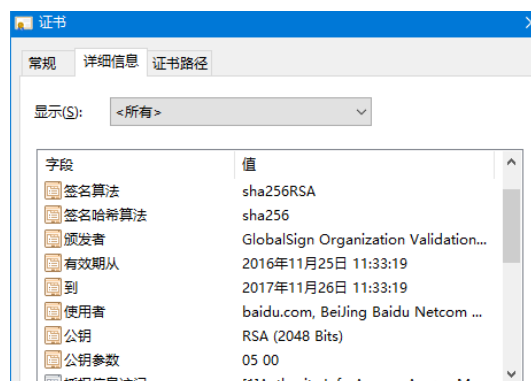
证书

常规 详细信息 证书路径

显示(S): <所有>

| 字段 | 值 |
|---|---|
| 签名算法 | sha256RSA |
| 签名哈希算法 | sha256 |
| 颁发者 | GlobalSign Organization Validation... |
| 有效期从 | 2016年11月25日 11:33:19 |
| 到 | 2017年11月26日 11:33:19 |
| 使用者 | baidu.com, BeiJing Baidu Netcom ... |
| 公钥 | RSA (2048 Bits) |
| 公钥参数 | 05 00 |
| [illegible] | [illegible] |